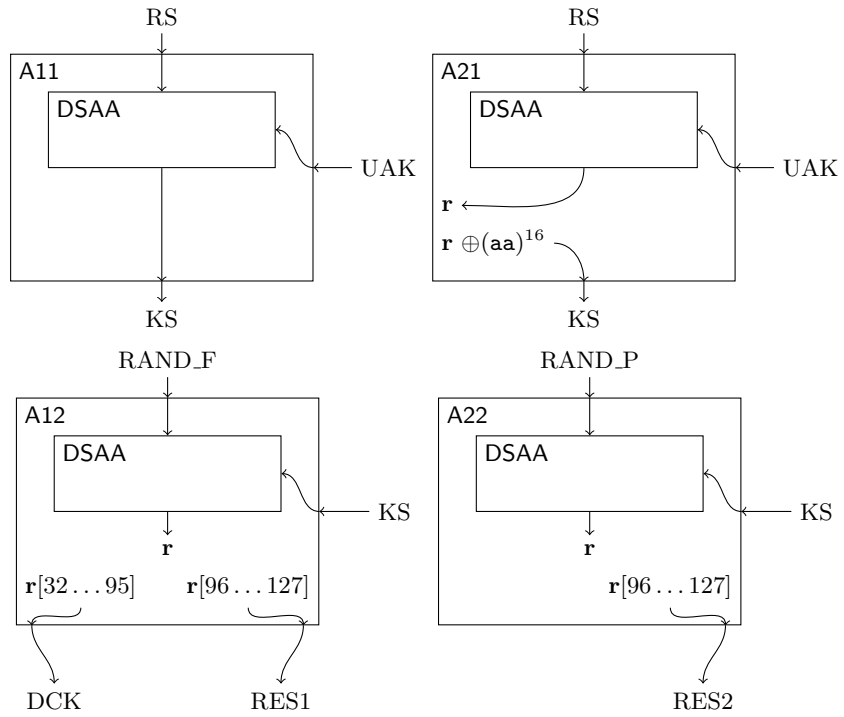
RS

A11

DSAA

UAK

KS

RS

A21

DSAA

UAK

$\mathbf{r}$

$\mathbf{r} \oplus (\mathtt{aa})^{16}$

KS

RAND_F

A12

DSAA

KS

$\mathbf{r}$

$\mathbf{r}[32 \ldots 95]$

$\mathbf{r}[96 \ldots 127]$

DCK

RES1

RAND_P

A22

DSAA

KS

$\mathbf{r}$

$\mathbf{r}[96 \ldots 127]$

RES2